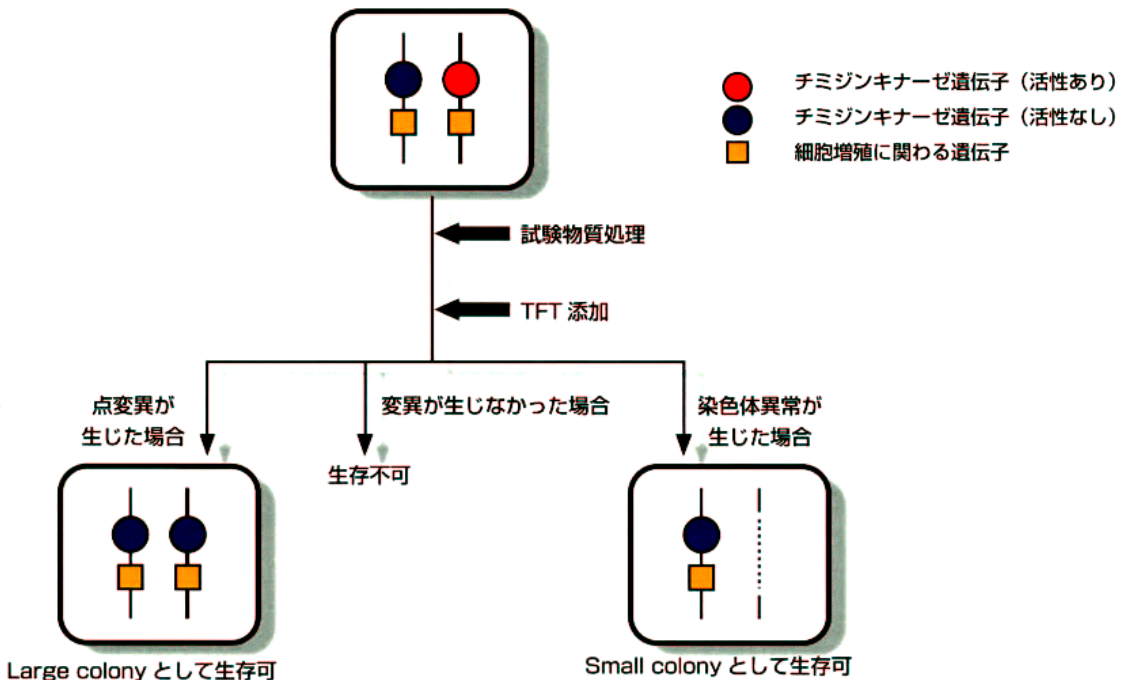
チミジンキナーゼ遺伝子（活性あり）
チミジンキナーゼ遺伝子（活性なし）
細胞増殖に関わる遺伝子

試験物質処理

TFT 添加

点変異が
生じた場合

変異が生じなかった場合

生存不可

染色体異常が
生じた場合

Large colony として生存可

Small colony として生存可